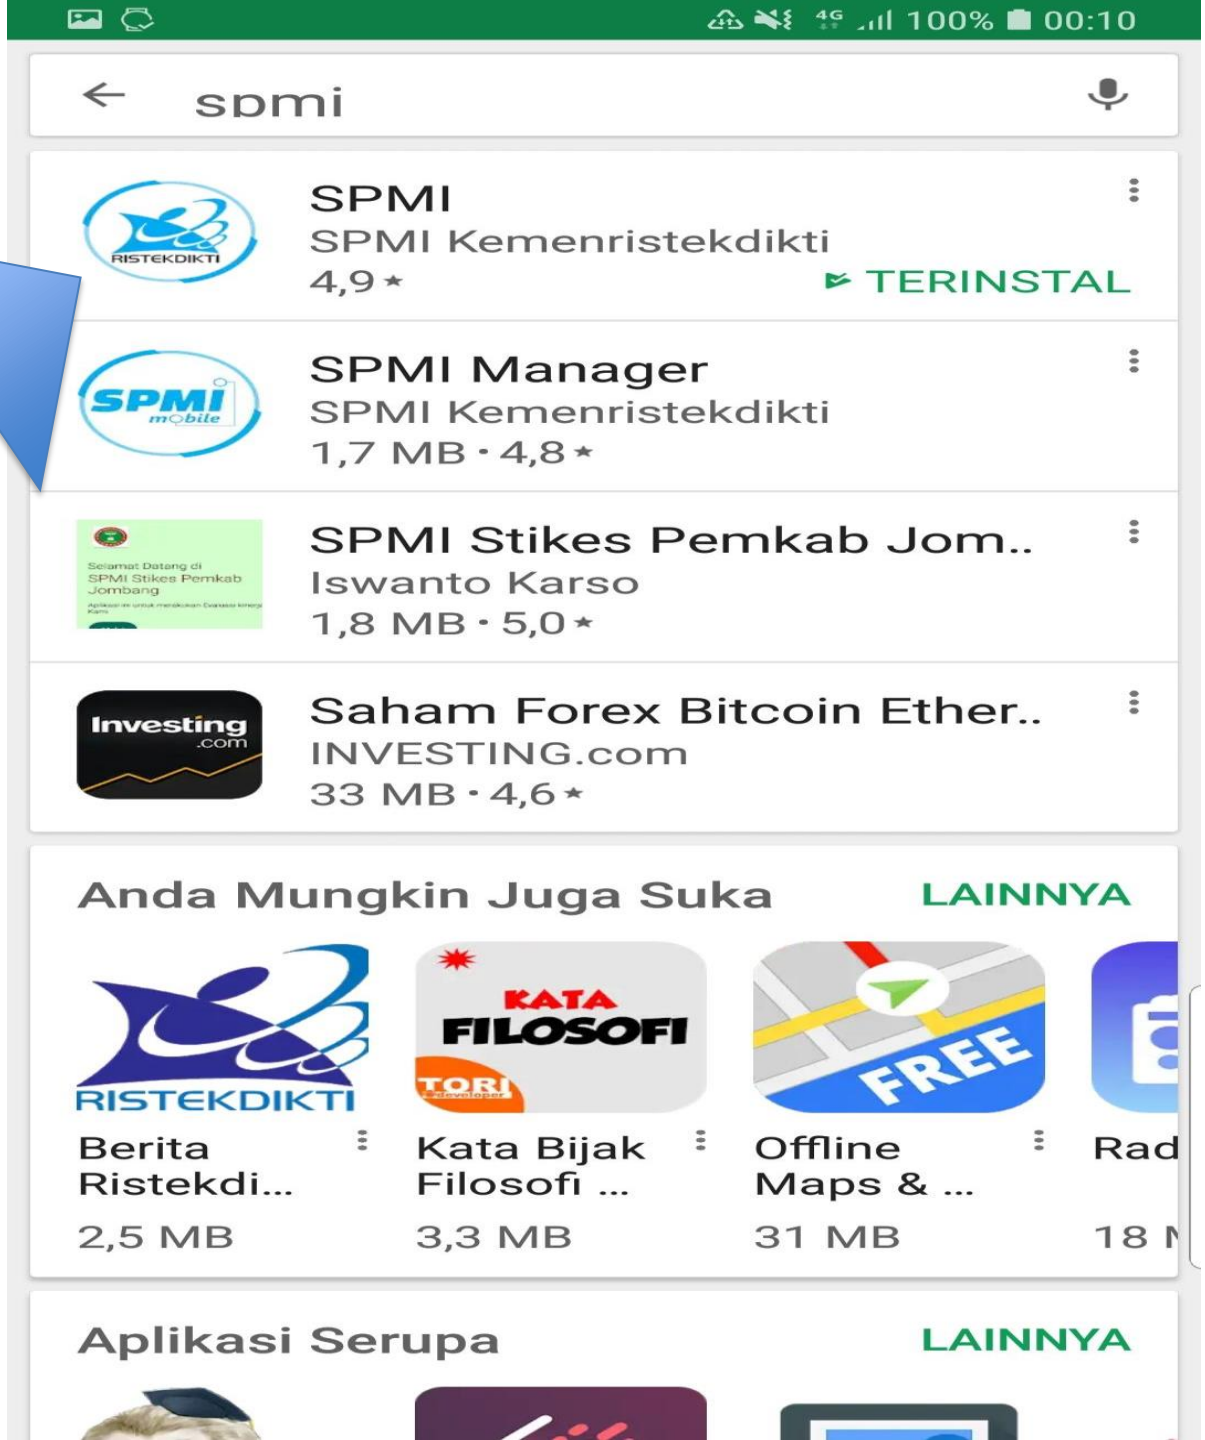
4G 100% 00:10

spmi

RISTEKDIKTI
SPMI
SPMI Kemenristekdikti
4,9 ★
TERINSTAL

SPMI mobile
SPMI Manager
SPMI Kemenristekdikti
1,7 MB · 4,8 ★

Selamat Datang di SPMI Stikes Pemkab Jombang
SPMI Stikes Pemkab Jom..
Iswanto Karso
1,8 MB · 5,0 ★

Investing .com
Saham Forex Bitcoin Ether..
INVESTING.com
33 MB · 4,6 ★

Anda Mungkin Juga Suka
LAINNYA

RISTEKDIKTI
Berita Ristekdi...
2,5 MB

KATA FILOSOFI
TORI
Kata Bijak Filosofi ...
3,3 MB

FREE
Offline Maps & ...
31 MB

Rad
18 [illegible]

Aplikasi Serupa
LAINNYA